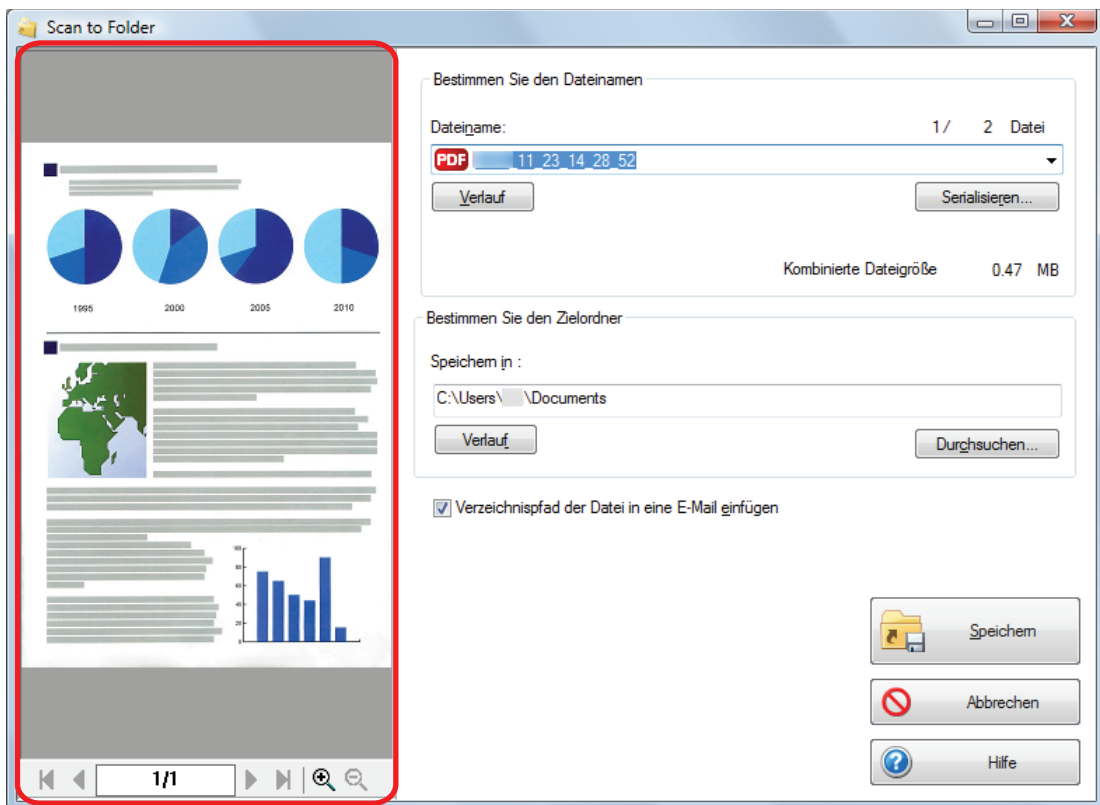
Scan to Folder

1995
2000
2005
2010

100
80
60
40
20
0

1/1

Bestimmen Sie den Dateinamen

Dateiname:
1/ 2 Datei

PDF
11_23_14_28_52

Verlauf
Serialisieren...

Kombinierte Dateigröße 0.47 MB

Bestimmen Sie den Zielordner

Speichern in :

C:\Users\ \Documents

Verlauf
Durchsuchen...

Verzeichnispfad der Datei in eine E-Mail einfügen

Speichern
Abbrechen
Hilfe